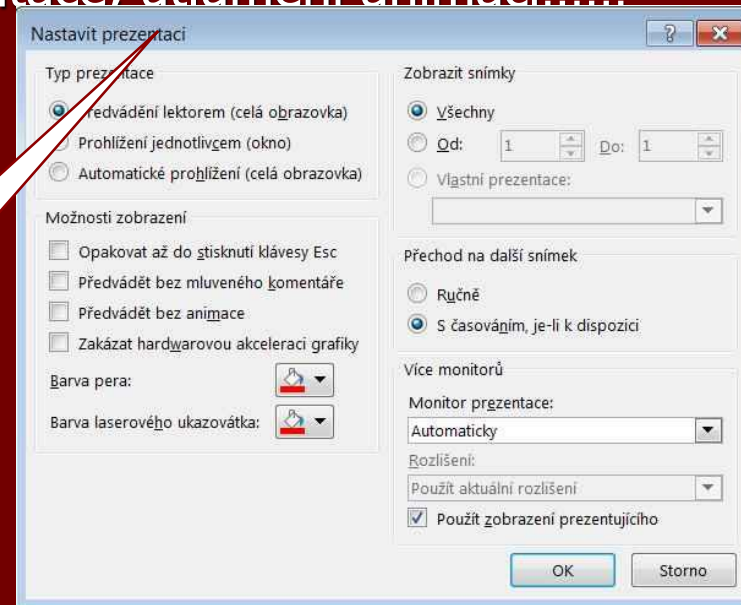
Nastavit prezentaci

Typ prez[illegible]tace
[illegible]ředvádění lektorem (celá obrazovka)
Prohlížení jednotlivcem (okno)
Automatické prohlížení (celá obrazovka)

Možnosti zobrazení
Opakovat až do stisknutí klávesy Esc
Předvádět bez mluveného komentáře
Předvádět bez animace
Zakázat hardwarovou akceleraci grafiky
Barva pera:
Barva laserového ukazovátka:

Zobrazit snímky
Všechny
Od: 1 Do: 1
Vlastní prezentace:

Přechod na další snímek
Ručně
S časováním, je-li k dispozici

Více monitorů
Monitor prezentace:
Automaticky
Rozlišení:
Použít aktuální rozlišení
Použít zobrazení prezentujícího

OK
Storno